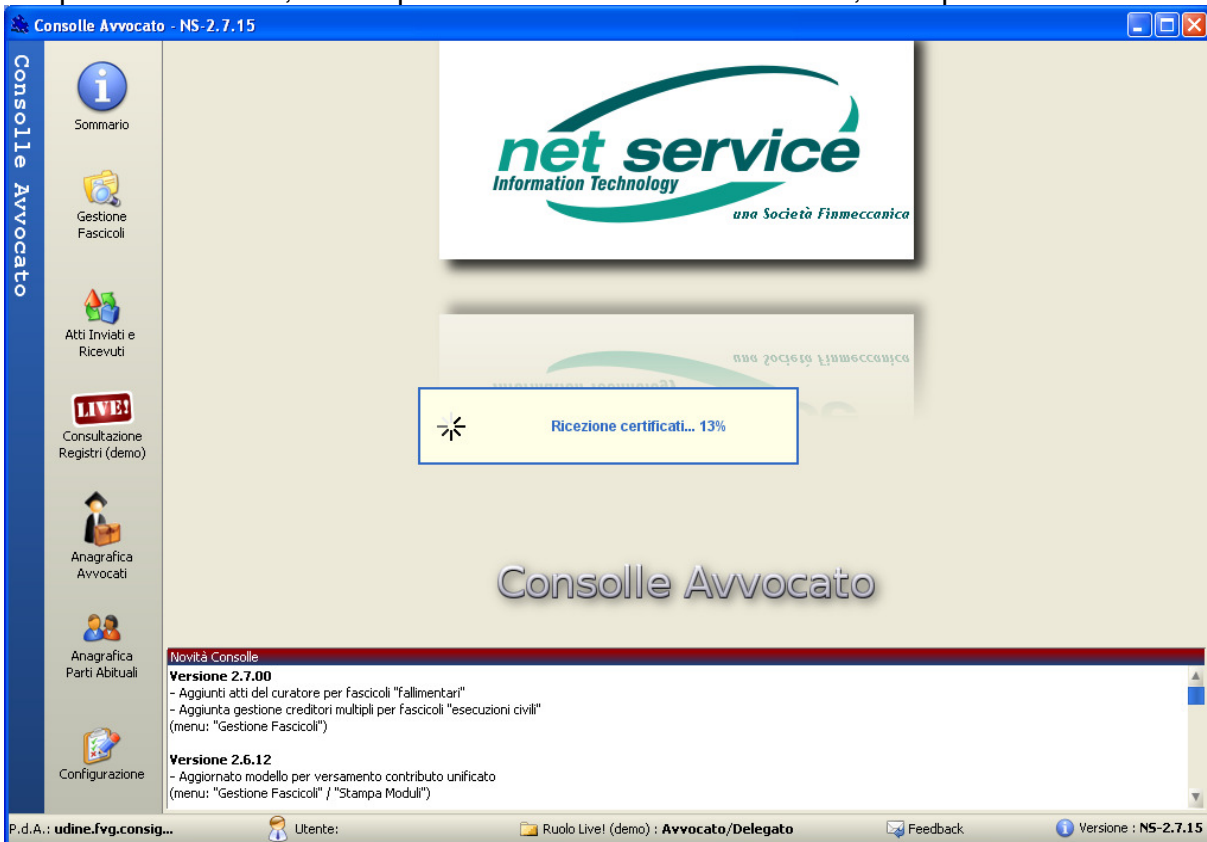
Consolle Avvocato - NS-2.7.15

Consolle Avvocato

Sommario

Gestione Fascicoli

Atti Inviati e Ricevuti

LIVE!

Consultazione Registri (demo)

Anagrafica Avvocati

Anagrafica Parti Abituali

Configurazione

net service
Information Technology
una Società Finmeccanica

Ricezione certificati... 13%

Consolle Avvocato

Novità Consolle

Versione 2.7.00
- Aggiunti atti del curatore per fascicoli "fallimentari"
- Aggiunta gestione creditori multipli per fascicoli "esecuzioni civili"
(menu: "Gestione Fascicoli")

Versione 2.6.12
- Aggiornato modello per versamento contributo unificato
(menu: "Gestione Fascicoli" / "Stampa Moduli")

P.d.A.: udine.fvg.consig...
Utente:
Ruolo Live! (demo) : Avvocato/Delegato
Feedback
Versione : NS-2.7.15